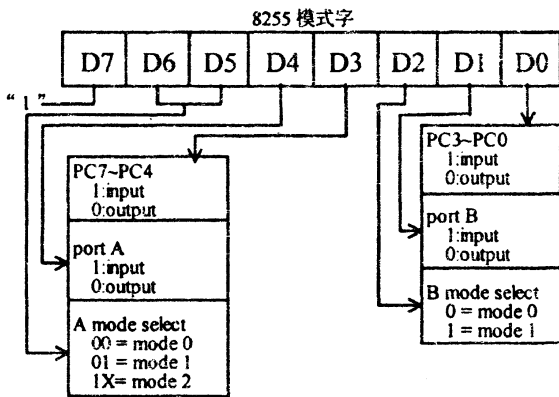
8255 模式字

| D7 | D6 | D5 | D4 | D3 | D2 | D1 | D0 |
|---|---|---|---|---|---|---|---|

"1"

PC7~PC4
1:input
0:output

port A
1:input
0:output

A mode select
00 = mode 0
01 = mode 1
1X= mode 2

PC3~PC0
1:input
0:output

port B
1:input
0:output

B mode select
0 = mode 0
1 = mode 1